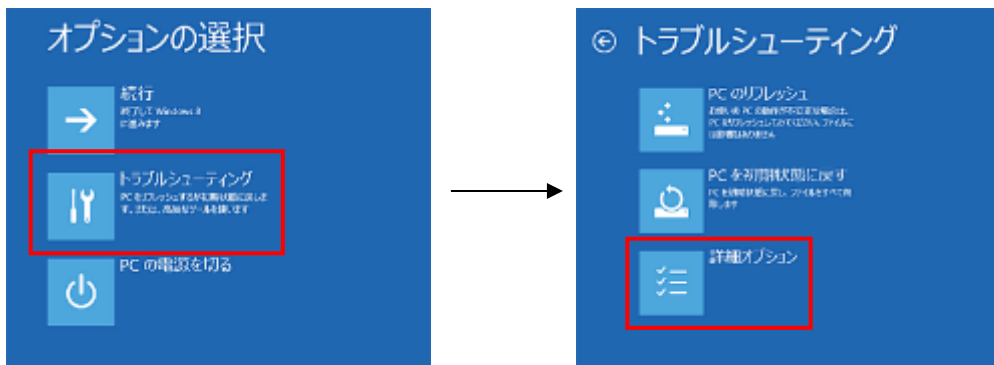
オプションの選択

続行
終了して Windows 8 に進みます

トラブルシューティング
PC をリフレッシュするか初期状態に戻します。または、高度なツールを使います

PC の電源を切る

トラブルシューティング

PC のリフレッシュ
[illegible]

PC を初期状態に戻す
PC を初期状態に戻し、ファイルをすべて削除します

詳細オプション